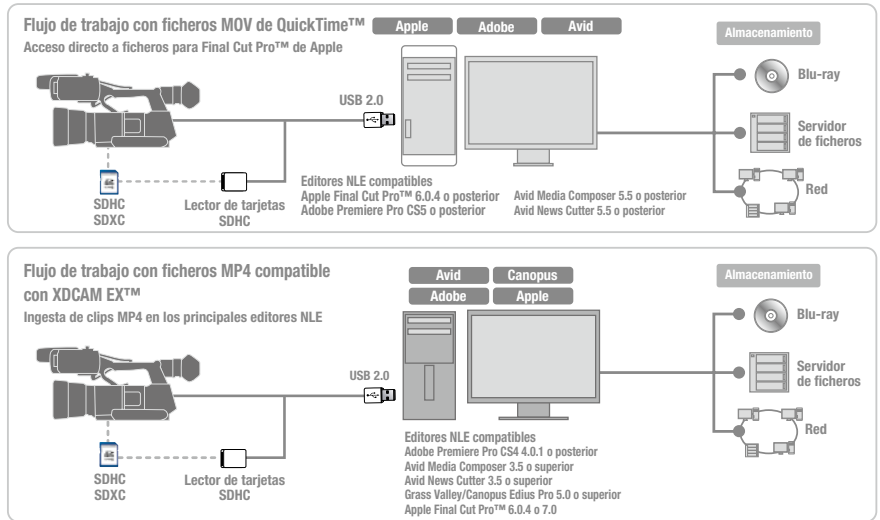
Flujo de trabajo con ficheros MOV de QuickTime™
Apple
Adobe
Avid
Almacenamiento
Acceso directo a ficheros para Final Cut Pro™ de Apple

USB 2.0
Blu-ray
Servidor de ficheros
Red
SDHC
SDXC
Lector de tarjetas SDHC
Editores NLE compatibles
Apple Final Cut Pro™ 6.0.4 o posterior
Adobe Premiere Pro CS5 o posterior
Avid Media Composer 5.5 o posterior
Avid News Cutter 5.5 o posterior

Flujo de trabajo con ficheros MP4 compatible con XDCAM EX™
Avid
Canopus
Adobe
Apple
Almacenamiento
Ingesta de clips MP4 en los principales editores NLE

USB 2.0
Blu-ray
Servidor de ficheros
Red
SDHC
SDXC
Lector de tarjetas SDHC
Editores NLE compatibles
Adobe Premiere Pro CS4 4.0.1 o posterior
Avid Media Composer 3.5 o superior
Avid News Cutter 3.5 o superior
Grass Valley/Canopus Edius Pro 5.0 o superior
Apple Final Cut Pro™ 6.0.4 o 7.0